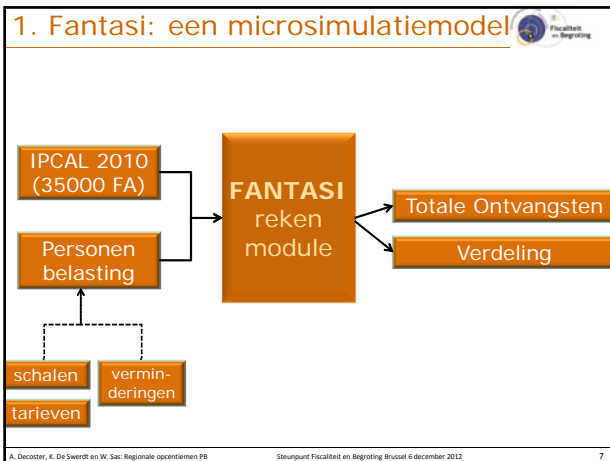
1. Fantasi: een microsimulatiemodel

Fiscaliteit en Begroting

IPCAL 2010 (35000 FA)

Personen belasting

FANTASI reken module

Totale Ontvangsten

Verdeling

schalen

verminderingen

tarieven

A. Decoster, K. De Swerdt en W. Sas: Regionale opcentiemen PB

Steunpunt Fiscaliteit en Begroting Brussel 6 december 2012

7